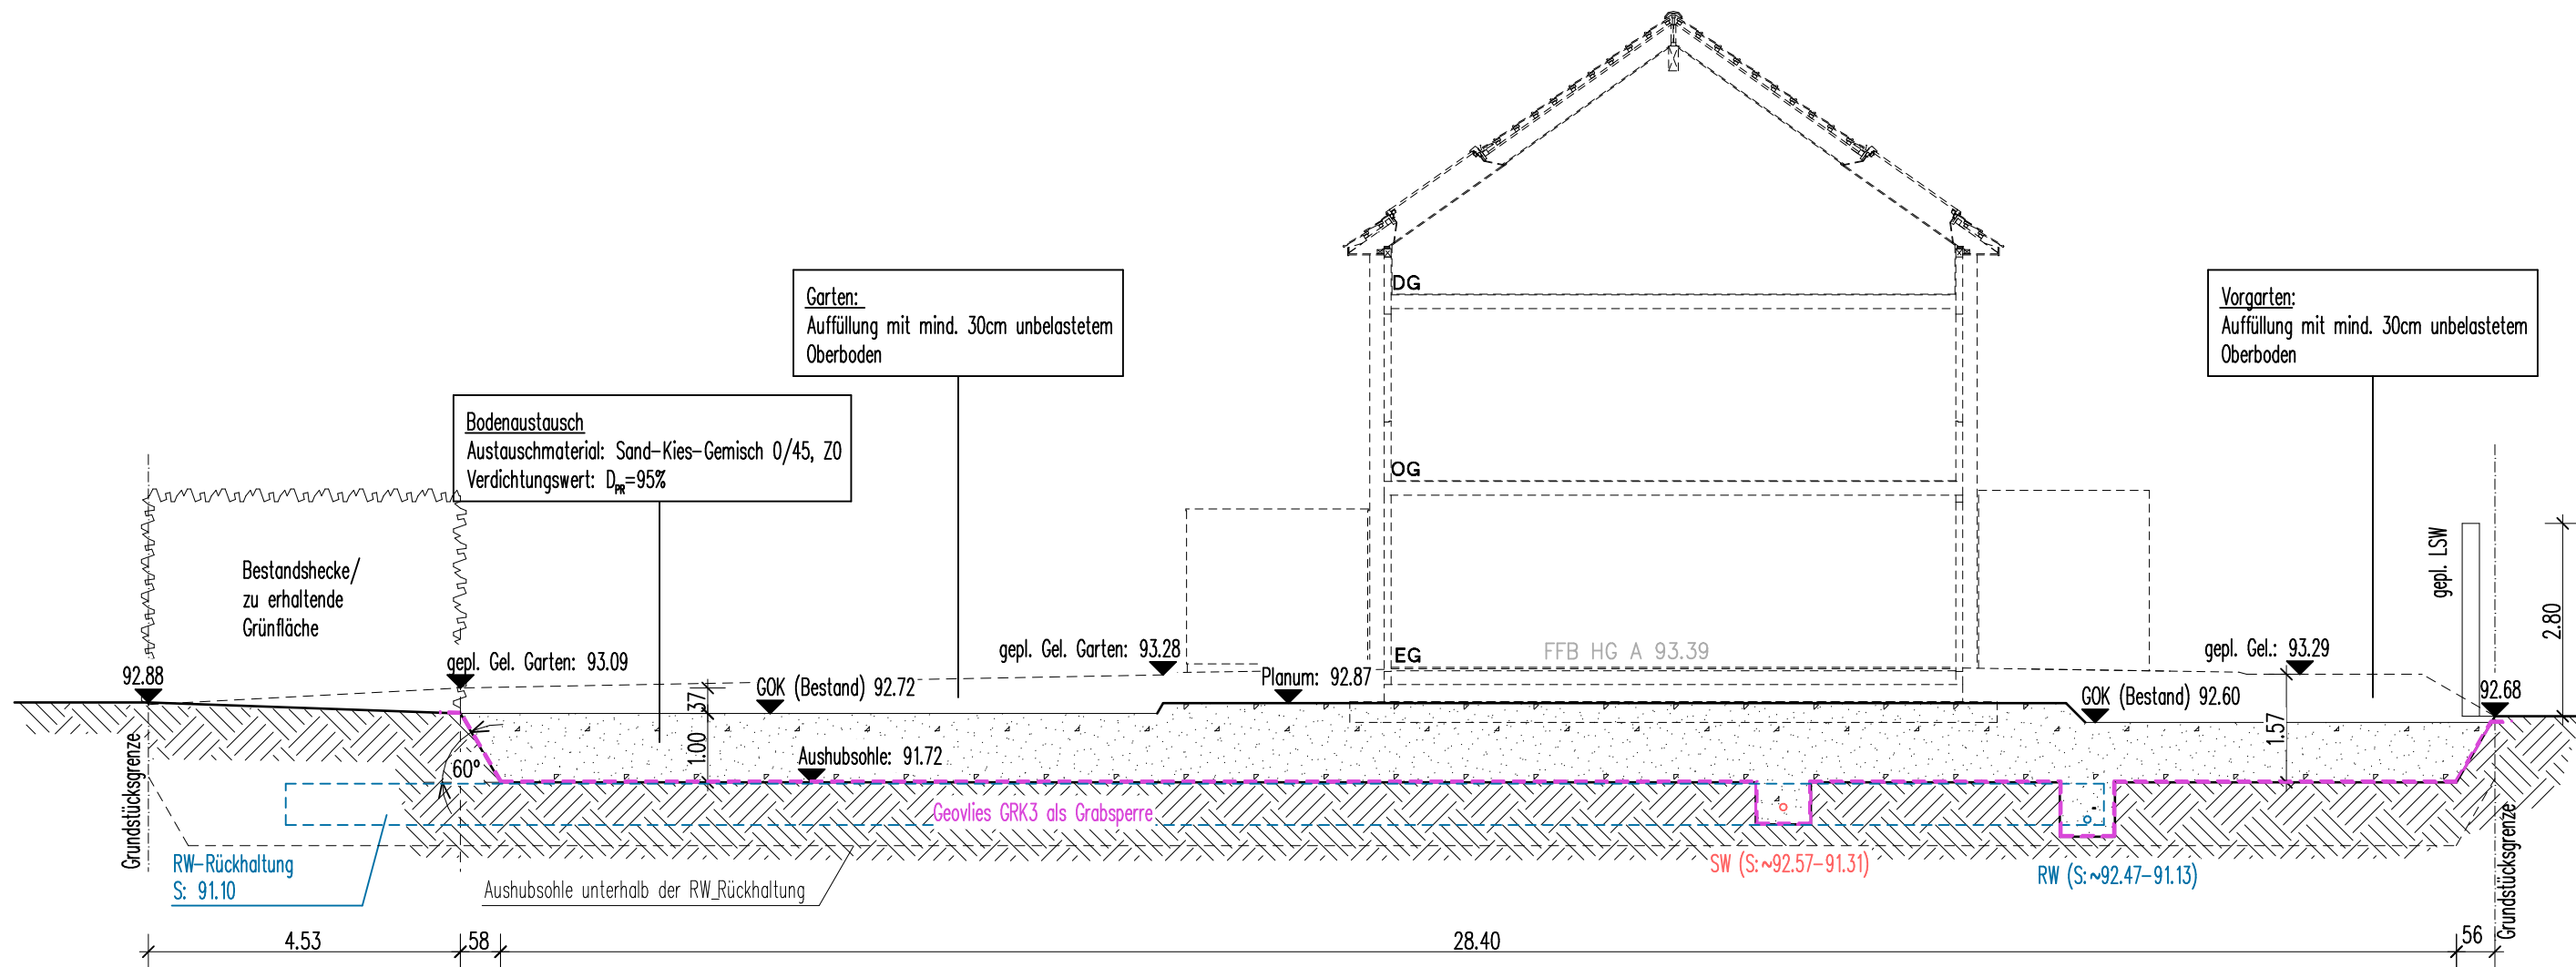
Garten:
Auffüllung mit mind. 30cm unbelastetem Oberboden

Vorgarten:
Auffüllung mit mind. 30cm unbelastetem Oberboden

Bodenaustausch
Austauschmaterial: Sand-Kies-Gemisch 0/45, Z0
Verdichtungswert: $D_{PR}$=95%

DG

OG

EG

Bestandshecke/ zu erhaltende Grünfläche

92.88

gepl. Gel. Garten: 93.09

37

GOK (Bestand) 92.72

gepl. Gel. Garten: 93.28

Planum: 92.87

FFB HG A 93.39

gepl. LSW

2.80

gepl. Gel.: 93.29

GOK (Bestand) 92.60

92.68

1.57

1.00

Aushubsohle: 91.72

60°

Geovlies GRK3 als Grabsperre

Grundstücksgrenze

RW-Rückhaltung
S: 91.10

Aushubsohle unterhalb der RW_Rückhaltung

SW (S:~92.57-91.31)

RW (S:~92.47-91.13)

Grundstücksgrenze

4.53

58

28.40

56